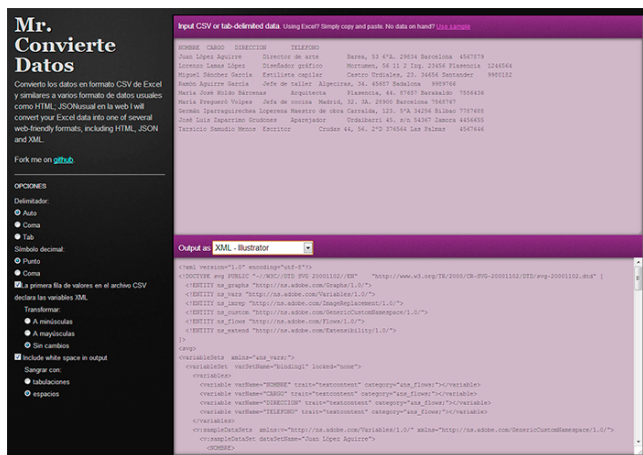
Mr. Convierte Datos

Converto los datos en formato CSV de Excel y similares a varios formato de datos usuales como HTML; JSONusual en la web I will convert your Excel data into one of several web-friendly formats, including HTML, JSON and XML.

Fork me on github.

OPCIONES

Delimitador:
Auto
Coma
Tab

Símbolo decimal:
Punto
Coma

La primera fila de valores en el archivo CSV declara las variables XML

Transformar:
A minúsculas
A mayúsculas
Sin cambios

Include white space in output

Sangrar con:
tabulaciones
espacios

Input CSV or tab-delimited data. Using Excel? Simply copy and paste. No data on hand? Use sample

NOMBRE CARGO DIRECCION TELEFONO
Juan López Aguirre Director de arte Narea, 53 4ºA. 29634 Barcelona 4567878
Lorenzo Lamas López Diseñador gráfico Mortumes, 56 11 2 Izq. 23456 Plasencia 1246564
Miguel Sánchez García Estilista capilar Castro Urdiales, 20. 34456 Santander 9800182
Ramón Aguirre García Jefe de taller Algeciras, 34. 45657 Badajoz 9969766
María José Holdo Narvenas Arquitecta Plasencia, 44. 37457 Barakaldo 7556436
María Fregueri Vulpes Jefa de cocina Madrid, 12. 3A. 29900 Barcelona 7968767
Germán Ipararguirrechea Loperena Maestro de obra Carraida, 123. 5ºA 34254 Bilbao 7767488
José Luis Zaparrino Gredones Aparejador Urdaibari 45. p/b 54367 Zamora 4456455
Tarsicio Samudio Menos Escritor Crudas 44. 56. 2ºD 37654 Las Palmas 4567446

Output as XML - Illustrator

<?xml version="1.0" encoding="utf-8"?>
<!DOCTYPE svg PUBLIC "-//W3C//DTD SVG 20001102//EN" "http://www.w3.org/TR/2000/CR-SVG-20001102/DTD/svg-20001102.dtd" [
<!ENTITY ns_graphs "http://ns.adobe.com/Graphs/1.0/">
<!ENTITY ns_vars "http://ns.adobe.com/Variables/1.0/">
<!ENTITY ns_imrep "http://ns.adobe.com/ImageReplacement/1.0/">
<!ENTITY ns_custom "http://ns.adobe.com/GenericCustomNamespace/1.0/">
<!ENTITY ns_flows "http://ns.adobe.com/Flows/1.0/">
<!ENTITY ns_extend "http://ns.adobe.com/Extensibility/1.0/">
]>
<svg>
<variableSets xmlns="&ns_vars;">
<variableSet varSetName="binding1" locked="none">
<variables>
<variable varName="NOMBRE" trait="textcontent" category="&ns_flows;"></variable>
<variable varName="CARGO" trait="textcontent" category="&ns_flows;"></variable>
<variable varName="DIRECCION" trait="textcontent" category="&ns_flows;"></variable>
<variable varName="TELEFONO" trait="textcontent" category="&ns_flows;"></variable>
</variables>
<v:sampleDataSets xmlns:v="http://ns.adobe.com/Variables/1.0/" xmlns="http://ns.adobe.com/GenericCustomNamespace/1.0/">
<v:sampleDataSet dataSetName="Juan López Aguirre">
<NOMBRE>